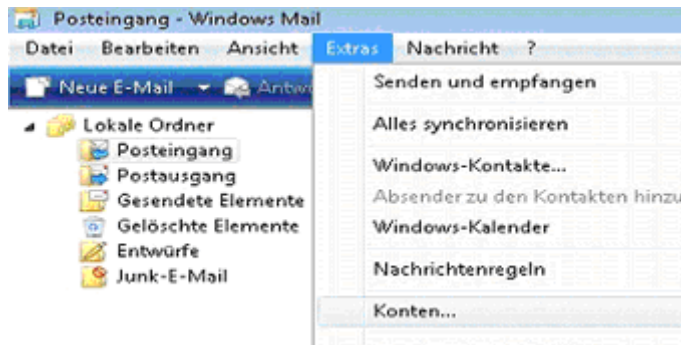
Posteingang - Windows Mail

Datei Bearbeiten Ansicht Extras Nachricht ?

Neue E-Mail Antw

Lokale Ordner
Posteingang
Postausgang
Gesendete Elemente
Gelöschte Elemente
Entwürfe
Junk-E-Mail

Senden und empfangen
Alles synchronisieren
Windows-Kontakte...
Absender zu den Kontakten hinzu
Windows-Kalender
Nachrichtenregeln
Konten...